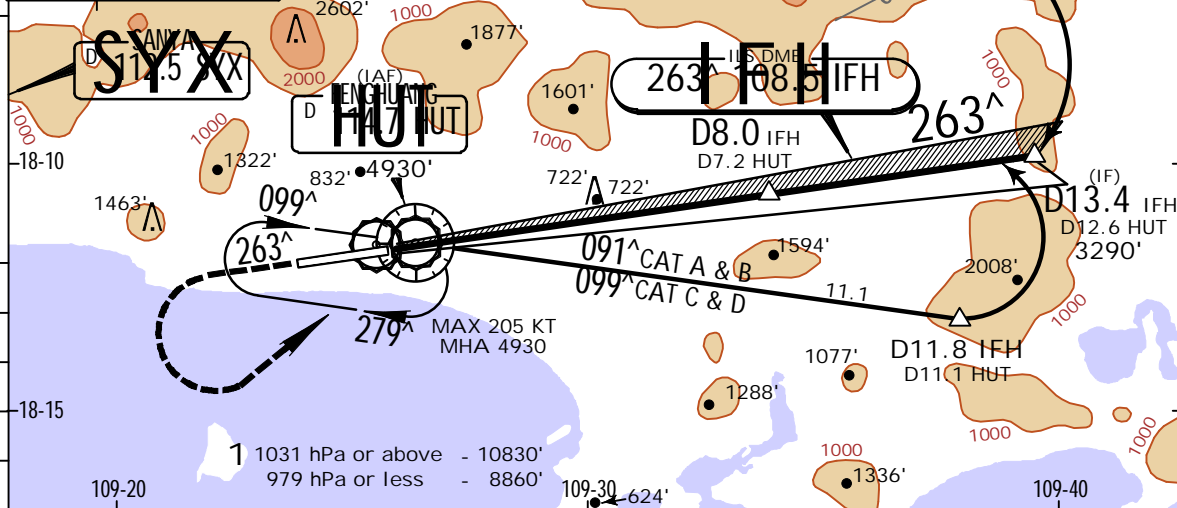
2602'
1000
SANYA
D 112.5 SYX
SYX
2000
1877'
1000
ILS DME
263^ 108.5 IFH
IFH
1000
1601'
(IAF)
FENGHUANG
D 114.7 HUT
HUT
1000
1000
1322'
D8.0 IFH
D7.2 HUT
263^
-18-10
832'
4930'
722'
722'
1463'
099^
(IF)
D13.4 IFH
D12.6 HUT
3290'
263^
1594'
091^ CAT A & B
099^ CAT C & D
2008'
11.1
1000
279^
MAX 205 KT
MHA 4930
D11.8 IFH
D11.1 HUT
1077'
1288'
-18-15
1000
1 1031 hPa or above - 10830'
979 hPa or less - 8860'
1000
1336'
109-20
109-30
624'
109-40